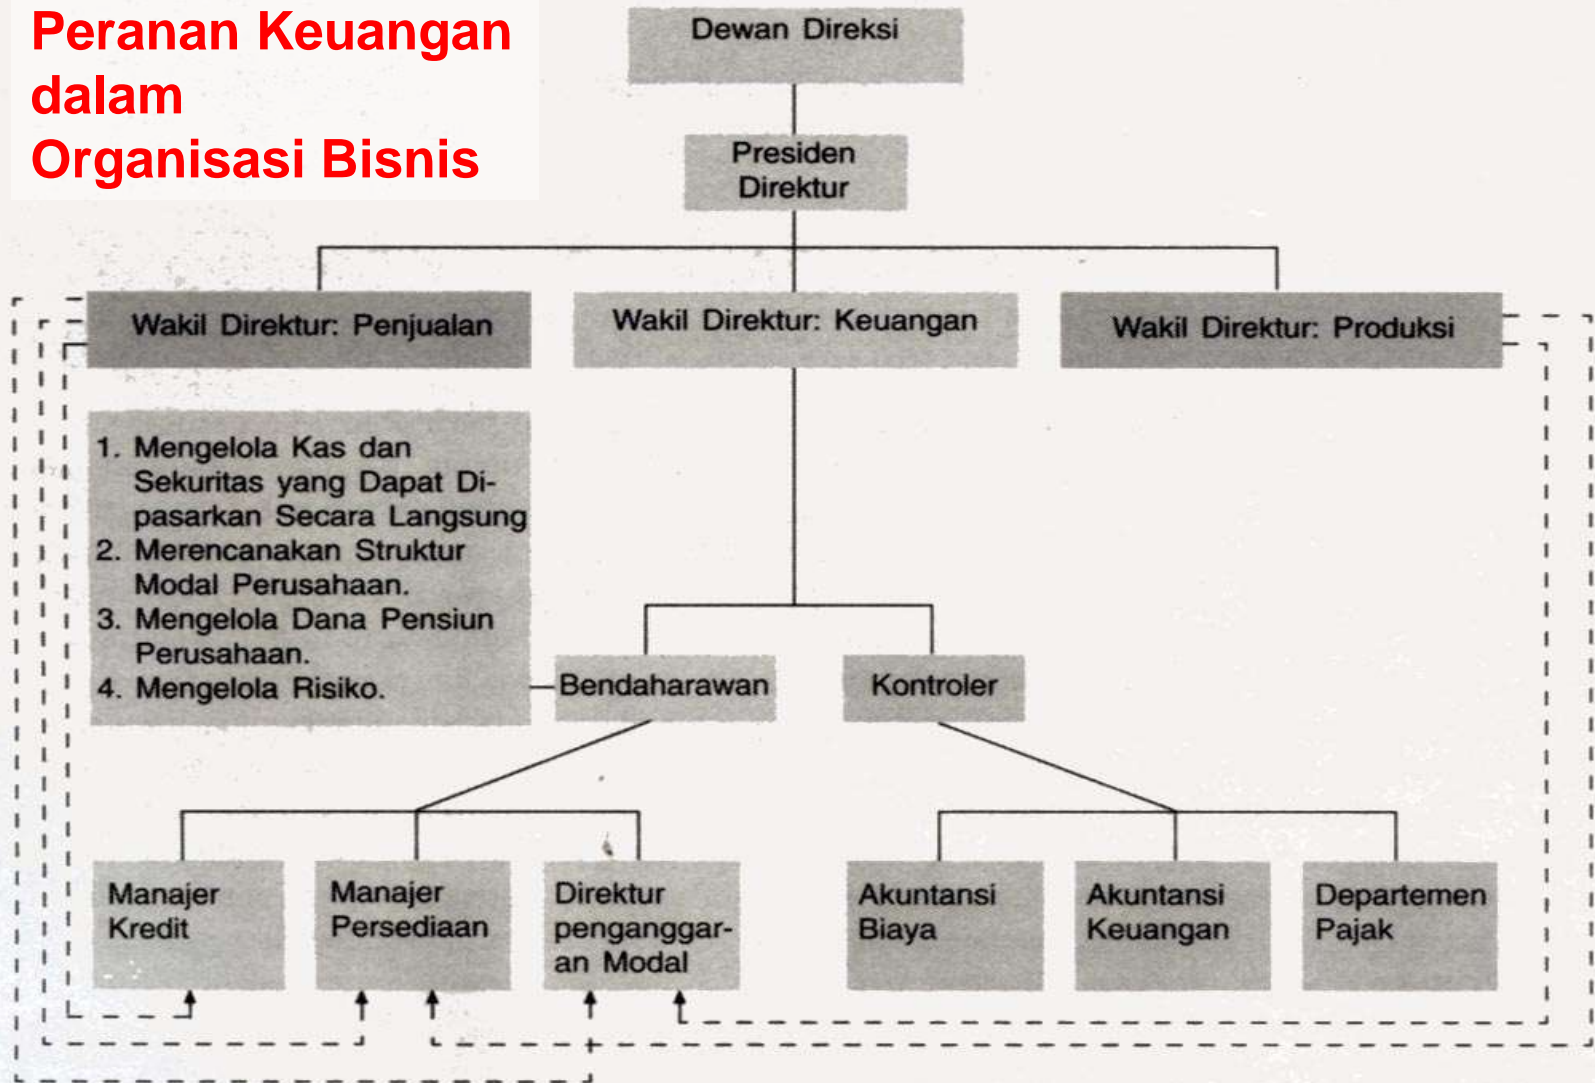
Peranan Keuangan dalam Organisasi Bisnis

Dewan Direksi

Presiden Direktur

Wakil Direktur: Penjualan

Wakil Direktur: Keuangan

Wakil Direktur: Produksi

1. Mengelola Kas dan Sekuritas yang Dapat Dipasarkan Secara Langsung
2. Merencanakan Struktur Modal Perusahaan.
3. Mengelola Dana Pensiun Perusahaan.
4. Mengelola Risiko.

Bendaharawan

Kontroler

Manajer Kredit

Manajer Persediaan

Direktur penganggaran Modal

Akuntansi Biaya

Akuntansi Keuangan

Departemen Pajak